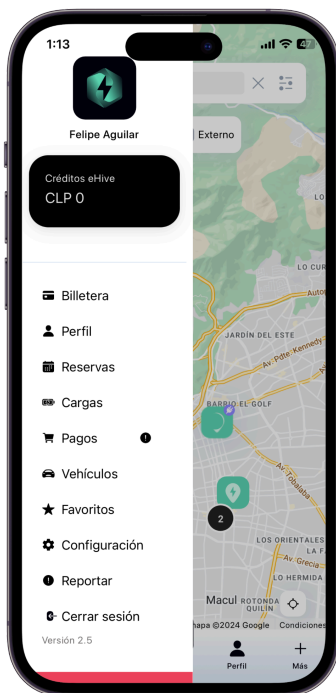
1:13

Felipe Aguilar

Créditos eHive
CLP 0

Billetera
Perfil
Reservas
Cargas
Pagos
Vehículos
Favoritos
Configuración
Reportar
Cerrar sesión

Versión 2.5

Externo

LO CUR
JARDÍN DEL ESTE
Av. Pdte. Kennedy
BARRIO EL GOLF
Av. Tobalaba
2
LOS ORIENTALES
LA F
Av. Grecia
LO HERMIDA
Macul
ROTONDA QUILÍN
hapa ©2024 Google
Condiciones

Perfil
Más